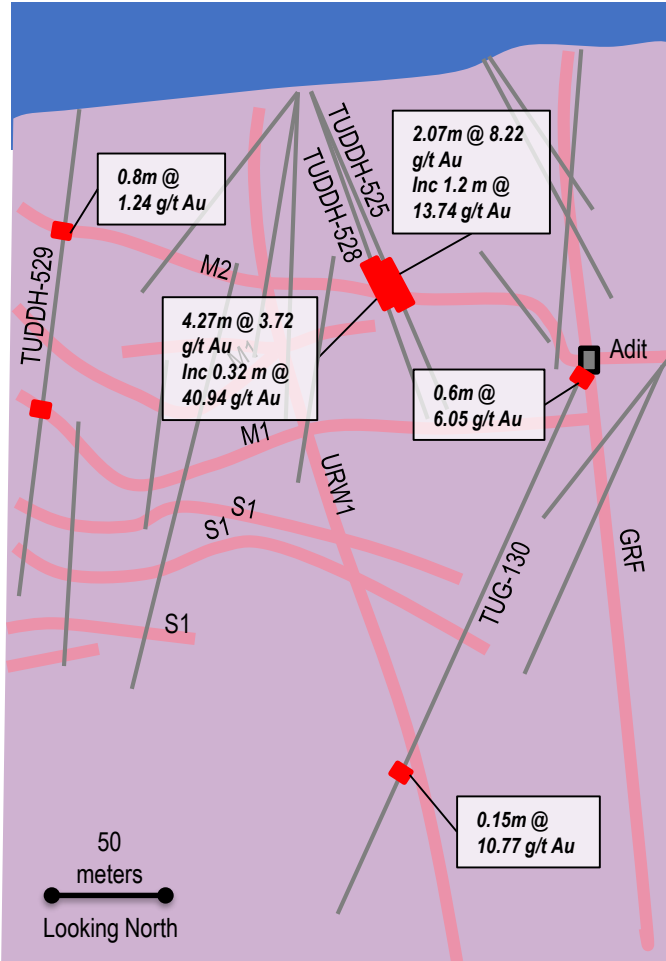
0.8m @ 1.24 g/t Au

TUDDH-525

TUDDH-528

2.07m @ 8.22 g/t Au Inc 1.2 m @ 13.74 g/t Au

TUDDH-529

M2

4.27m @ 3.72 g/t Au Inc 0.32 m @ 40.94 g/t Au

M1

Adit

0.6m @ 6.05 g/t Au

M1

URW1

S1

S1

TUG-130

GRF

S1

0.15m @ 10.77 g/t Au

50 meters

Looking North